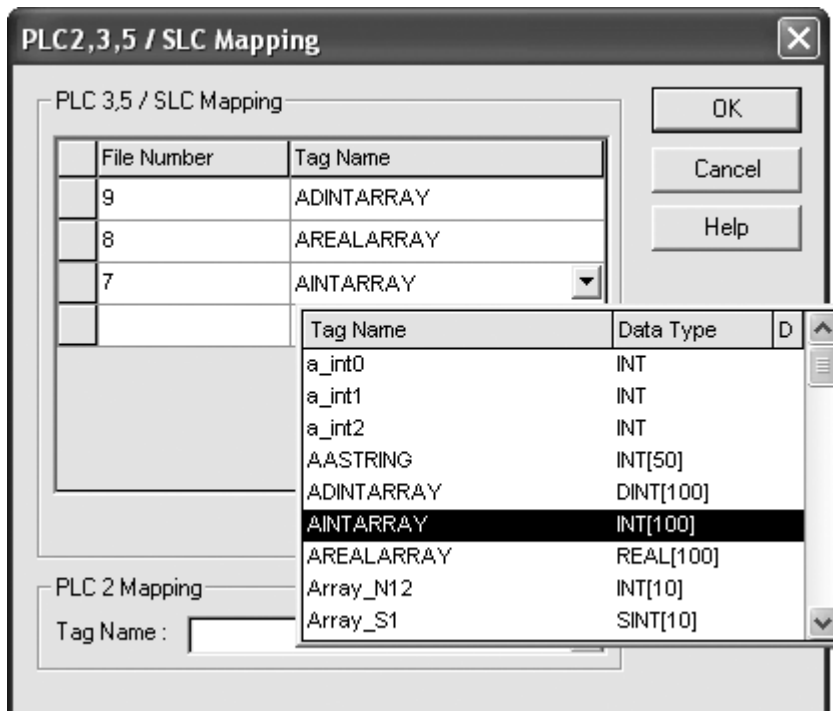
PLC2,3,5 / SLC Mapping

PLC 3,5 / SLC Mapping

| File Number | Tag Name |
|---|---|
| 9 | ADINTARRAY |
| 8 | AREALARRAY |
| 7 | AINTARRAY |
| | |

OK

Cancel

Help

| Tag Name | Data Type | D |
|---|---|---|
| a_int0 | INT | |
| a_int1 | INT | |
| a_int2 | INT | |
| AASTRING | INT[50] | |
| ADINTARRAY | DINT[100] | |
| AINTARRAY | INT[100] | |
| AREALARRAY | REAL[100] | |
| Array_N12 | INT[10] | |
| Array_S1 | SINT[10] | |

PLC 2 Mapping

Tag Name :